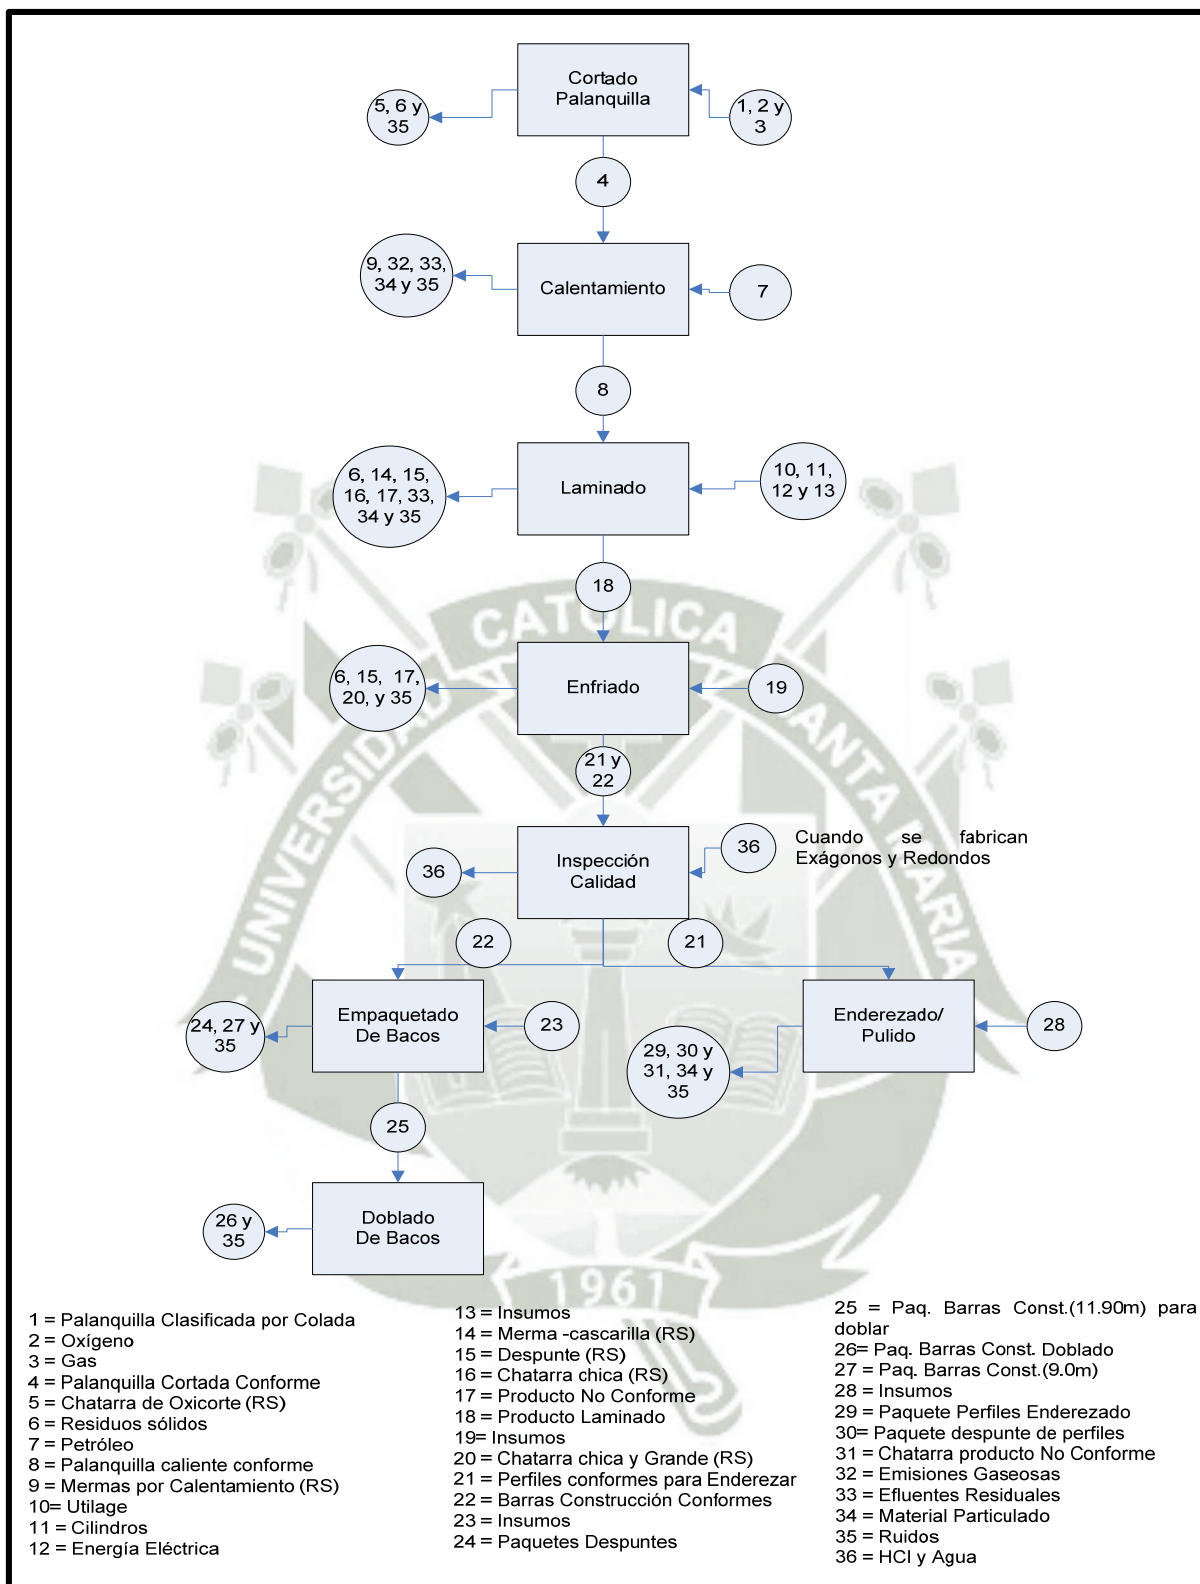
Cortado Palanquilla

5, 6 y 35

1, 2 y 3

4

Calentamiento

9, 32, 33, 34 y 35

7

8

Laminado

6, 14, 15, 16, 17, 33, 34 y 35

10, 11, 12 y 13

18

CATOLICA

Enfriado

6, 15, 17, 20, y 35

19

21 y 22

Inspección Calidad

36

36

Cuando se fabrican Exágonos y Redondos

22

21

Empaquetado De Bacos

24, 27 y 35

23

Enderezado/ Pulido

28

29, 30 y 31, 34 y 35

25

Doblado De Bacos

26 y 35

1961

1 = Palanquilla Clasificada por Colada
2 = Oxígeno
3 = Gas
4 = Palanquilla Cortada Conforme
5 = Chatarra de Oxicorte (RS)
6 = Residuos sólidos
7 = Petróleo
8 = Palanquilla caliente conforme
9 = Mermas por Calentamiento (RS)
10= Utilage
11 = Cilindros
12 = Energía Eléctrica

13 = Insumos
14 = Merma -cascarilla (RS)
15 = Despunte (RS)
16 = Chatarra chica (RS)
17 = Producto No Conforme
18 = Producto Laminado
19= Insumos
20 = Chatarra chica y Grande (RS)
21 = Perfiles conformes para Enderezar
22 = Barras Construcción Conformes
23 = Insumos
24 = Paquetes Despuntes

25 = Paq. Barras Const.(11.90m) para doblar
26= Paq. Barras Const. Doblado
27 = Paq. Barras Const.(9.0m)
28 = Insumos
29 = Paquete Perfiles Enderezado
30= Paquete despunte de perfiles
31 = Chatarra producto No Conforme
32 = Emisiones Gaseosas
33 = Efluentes Residuales
34 = Material Particulado
35 = Ruidos
36 = HCl y Agua